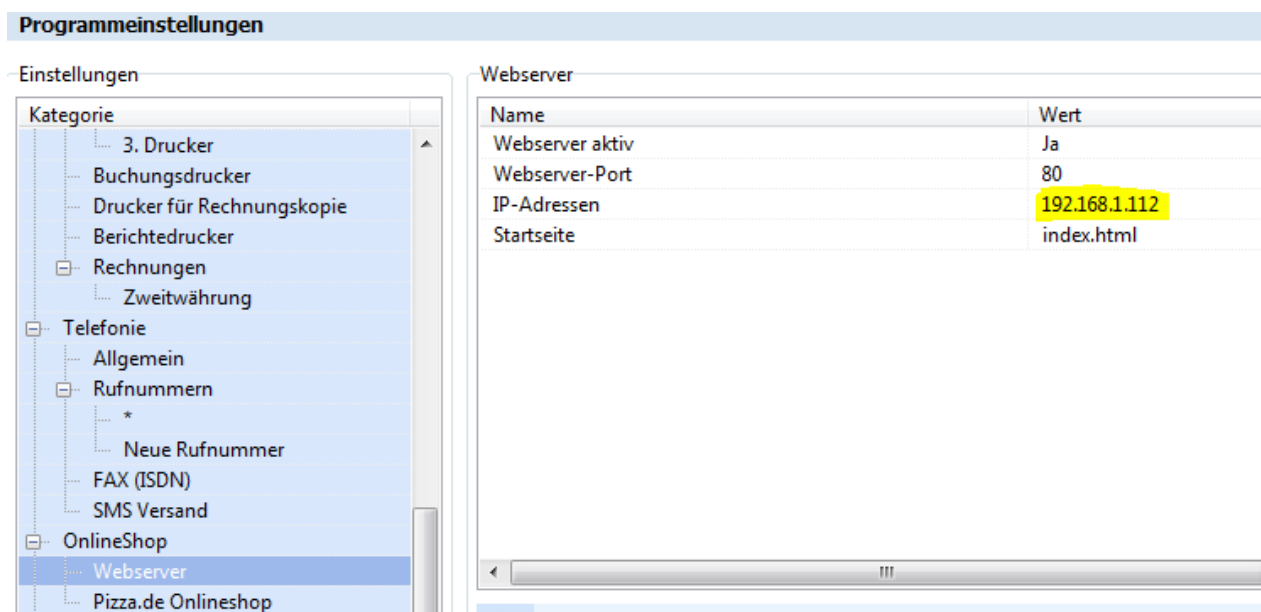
Programmeinstellungen

Einstellungen

Kategorie
3. Drucker
Buchungsdrucker
Drucker für Rechnungskopie
Berichtedrucker
Rechnungen
Zweitwährung
Telefonie
Allgemein
Rufnummern
*
Neue Rufnummer
FAX (ISDN)
SMS Versand
OnlineShop
Webserver
Pizza.de Onlineshop

Webserver

| Name | Wert |
|---|---|
| Webserver aktiv | Ja |
| Webserver-Port | 80 |
| IP-Adressen | 192.168.1.112 |
| Startseite | index.html |